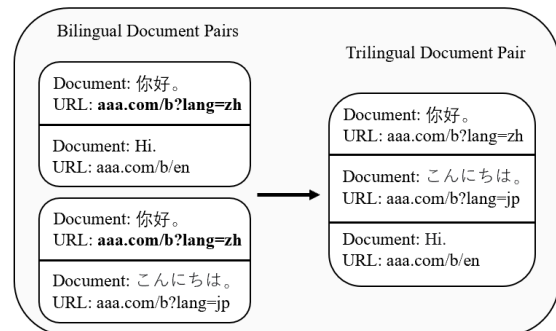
Bilingual Document Pairs

Document: 你好。
URL: **aaa.com/b?lang=zh**

Document: Hi.
URL: aaa.com/b/en

Document: 你好。
URL: **aaa.com/b?lang=zh**

Document: こんにちは。
URL: aaa.com/b?lang=jp

Trilingual Document Pair

Document: 你好。
URL: aaa.com/b?lang=zh

Document: こんにちは。
URL: aaa.com/b?lang=jp

Document: Hi.
URL: aaa.com/b/en